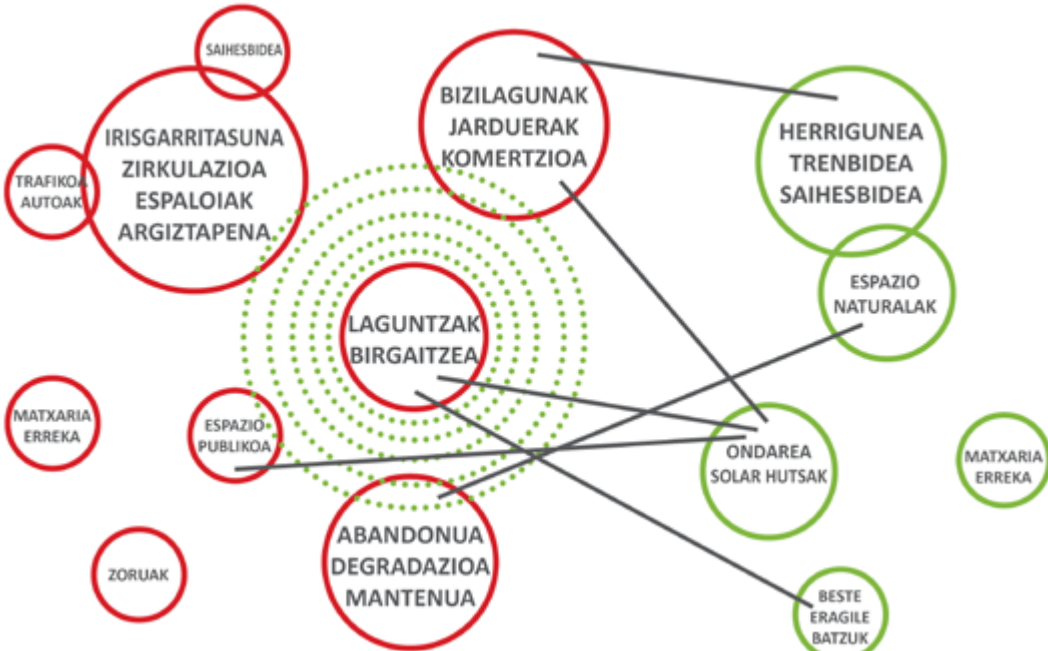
SAIHESBIDEA

IRISGARRITASUNA
ZIRKULAZIOA
ESPALOIAK
ARGIZTAPENA

TRAFIKOA
AUTOAK

BIZILAGUNAK
JARDUERAK
KOMERTZIOA

HERRIGUNEA
TRENBIDEA
SAIHESBIDEA

ESPAZIO
NATURALAK

LAGUNTZAK
BIRGAITZEA

MATXARIA
ERREKA

ESPAZIO
PUBLIKOA

ONDAREA
SOLAR HUTSAK

MATXARIA
ERREKA

ZORUAK

ABANDONUA
DEGRADAZIOA
MANTENUA

BESTE
ERAGILE
BATZUK